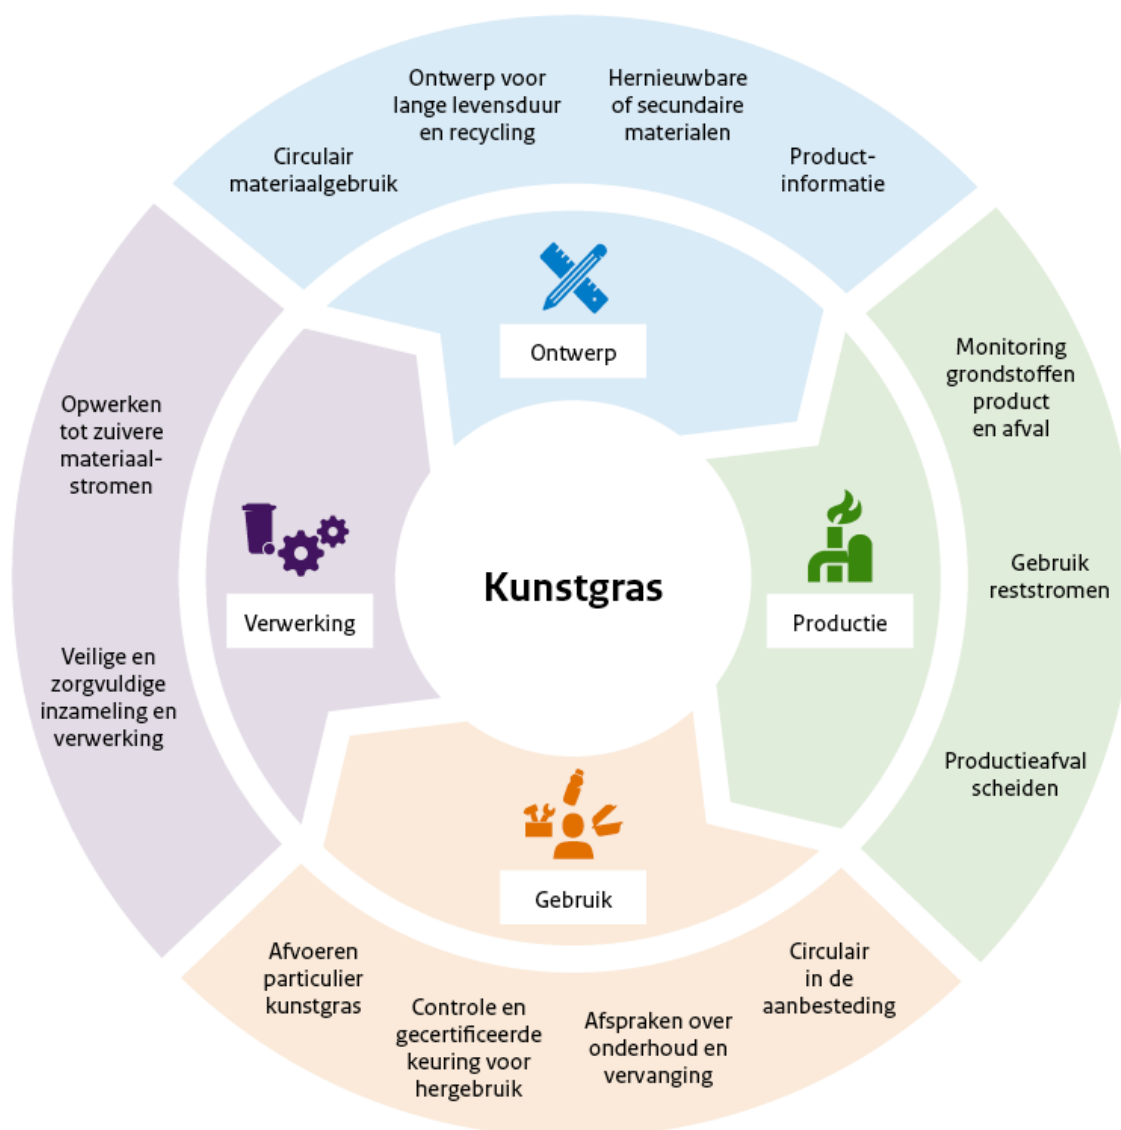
Circulair materiaalgebruik

Ontwerp voor lange levensduur en recycling

Hernieuwbare of secundaire materialen

Product-informatie

Ontwerp

Monitoring grondstoffen product en afval

Gebruik reststromen

Productieafval scheiden

Productie

Kunstgras

Opwerken tot zuivere materiaalstromen

Veilige en zorgvuldige inzameling en verwerking

Verwerking

Gebruik

Afvoeren particulier kunstgras

Controle en gecertificeerde keuring voor hergebruik

Afspraken over onderhoud en vervanging

Circulair in de aanbesteding